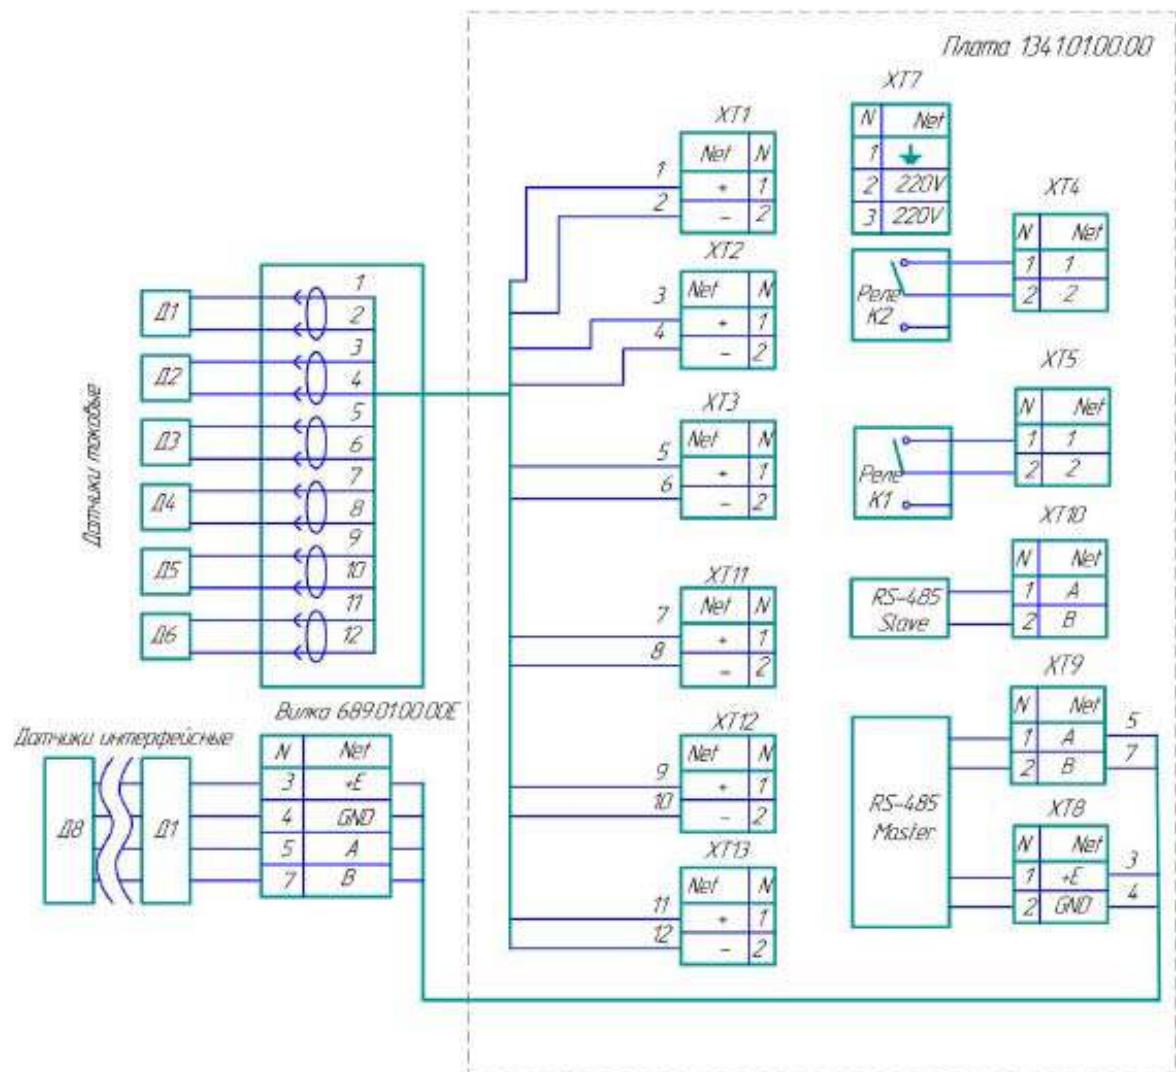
Плата 1341.01.00.00

XT7
| N | Net |
|---|---|
| 1 | ⏚ |
| 2 | 220V |
| 3 | 220V |

XT1
| Net | N |
|---|---|
| + | 1 |
| – | 2 |

1
2

XT2
| Net | N |
|---|---|
| + | 1 |
| – | 2 |

3
4

XT3
| Net | N |
|---|---|
| + | 1 |
| – | 2 |

5
6

XT11
| Net | N |
|---|---|
| + | 1 |
| – | 2 |

7
8

XT12
| Net | N |
|---|---|
| + | 1 |
| – | 2 |

9
10

XT13
| Net | N |
|---|---|
| + | 1 |
| – | 2 |

11
12

XT4
| N | Net |
|---|---|
| 1 | 1 |
| 2 | 2 |

Реле K2

XT5
| N | Net |
|---|---|
| 1 | 1 |
| 2 | 2 |

Реле K1

XT10
| N | Net |
|---|---|
| 1 | A |
| 2 | B |

RS-485 Slave

XT9
| N | Net |
|---|---|
| 1 | A |
| 2 | B |

5
7

RS-485 Master

XT8
| N | Net |
|---|---|
| 1 | +E |
| 2 | GND |

3
4

Датчики токовые

Д1
Д2
Д3
Д4
Д5
Д6

1
2
3
4
5
6
7
8
9
10
11
12

Вилка 689.01.00.00Е

Датчики интерфейсные

Д8
Д1

| N | Net |
|---|---|
| 3 | +E |
| 4 | GND |
| 5 | A |
| 7 | B |